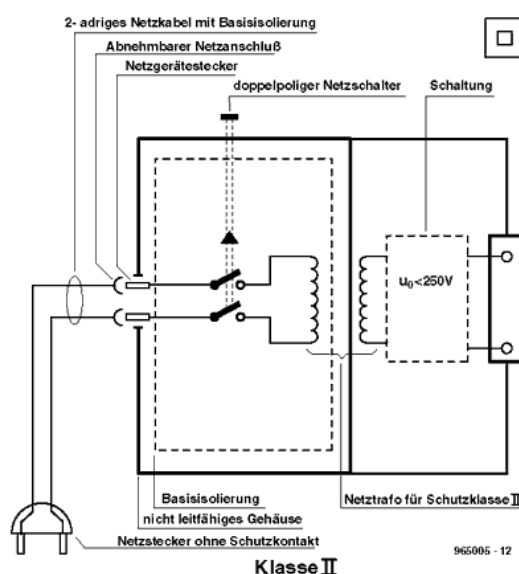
2- adriges Netzkabel mit Basisisolierung

Abnehmbarer Netzanschluß

Netzgerätestecker

doppelpoliger Netzschalter

Schaltung

$u_0<250V$

Basisisolierung

nicht leitfähiges Gehäuse

Netztrafo für Schutzklasse II

Netzstecker ohne Schutzkontakt

965005 - 12

Klasse II